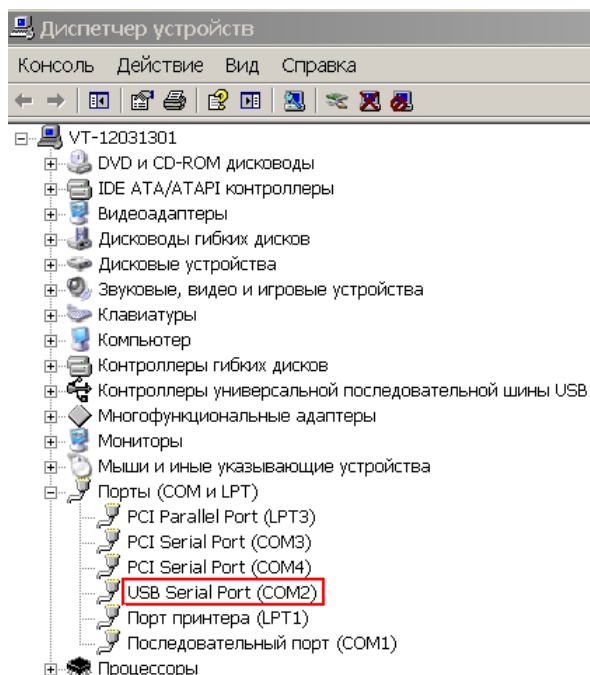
Диспетчер устройств

Консоль Действие Вид Справка

VT-12031301
DVD и CD-ROM дисководы
IDE ATA/ATAPI контроллеры
Видеоадаптеры
Дисководы гибких дисков
Дисковые устройства
Звуковые, видео и игровые устройства
Клавиатуры
Компьютер
Контроллеры гибких дисков
Контроллеры универсальной последовательной шины USB
Многофункциональные адаптеры
Мониторы
Мыши и иные указывающие устройства
Порты (COM и LPT)
PCI Parallel Port (LPT3)
PCI Serial Port (COM3)
PCI Serial Port (COM4)
USB Serial Port (COM2)
Порт принтера (LPT1)
Последовательный порт (COM1)
Процессоры